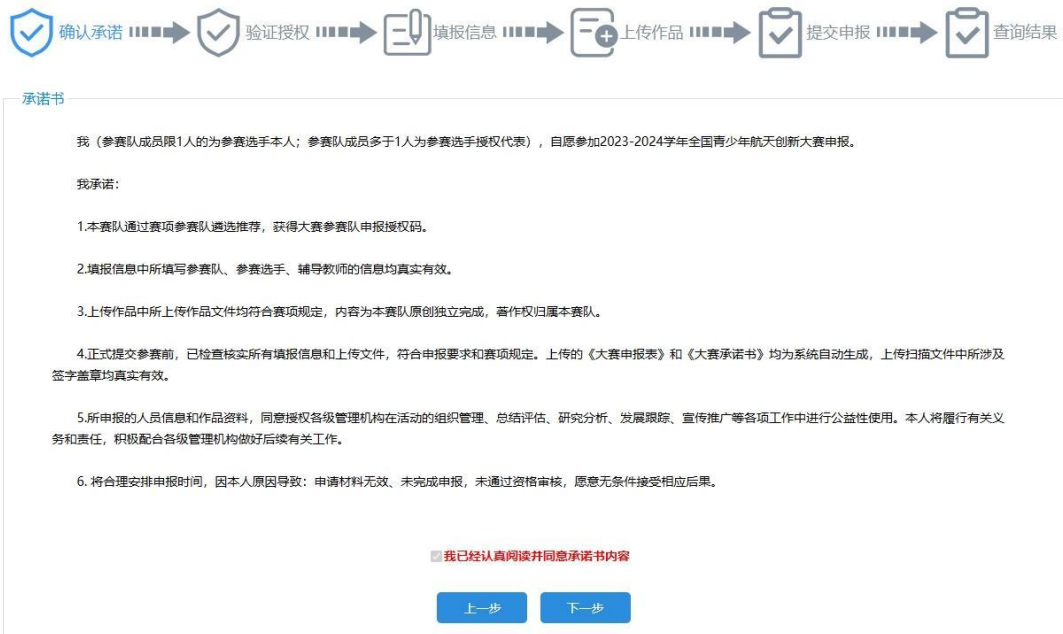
确认承诺 验证授权 填报信息 上传作品 提交申报 查询结果

承诺书

我（参赛队成员限1人的为参赛选手本人；参赛队成员多于1人为参赛选手授权代表），自愿参加2023-2024学年全国青少年航天创新大赛申报。

我承诺：

1.本赛队通过赛项参赛队遴选推荐，获得大赛参赛队申报授权码。

2.填报信息中所填写参赛队、参赛选手、辅导教师的信息均真实有效。

3.上传作品中所上传作品文件均符合赛项规定，内容为本赛队原创独立完成，著作权归属本赛队。

4.正式提交参赛前，已检查核实所有填报信息和上传文件，符合申报要求和赛项规定。上传的《大赛申报表》和《大赛承诺书》均为系统自动生成，上传扫描文件中所涉及签字盖章均真实有效。

5.所申报的人员信息和作品资料，同意授权各级管理机构在活动的组织管理、总结评估、研究分析、发展跟踪、宣传推广等各项工作中进行公益性使用。本人将履行有关义务和责任，积极配合各级管理机构做好后续有关工作。

6. 将合理安排申报时间，因本人原因导致：申请材料无效、未完成申报，未通过资格审核，愿意无条件接受相应后果。

我已经认真阅读并同意承诺书内容

上一步 下一步